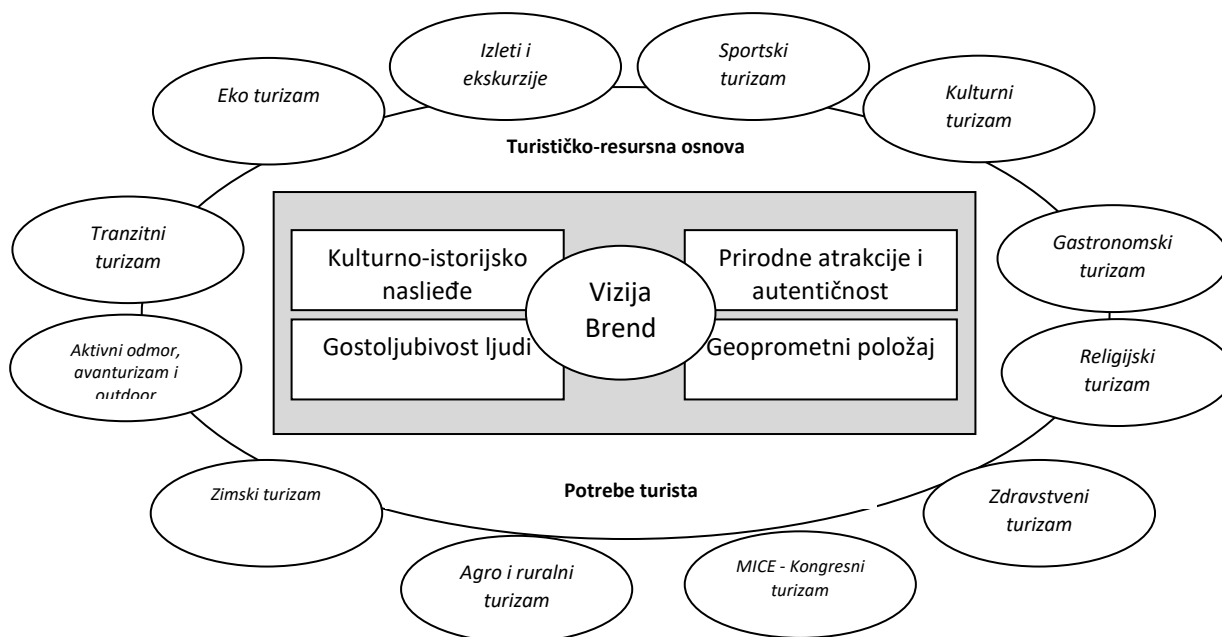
Izleti i ekskurzije

Sportski turizam

Eko turizam

Kulturni turizam

Turističko-resursna osnova

Tranzitni turizam

Kulturno-istorijsko nasljeđe

Vizija Brend

Prirodne atrakcije i autentičnost

Gastronomski turizam

Gostoljubivost ljudi

Geoprometni položaj

Aktivni odmor, avanturizam i outdoor

Religijski turizam

Zimski turizam

Potrebe turista

Zdravstveni turizam

Agro i ruralni turizam

MICE - Kongresni turizam